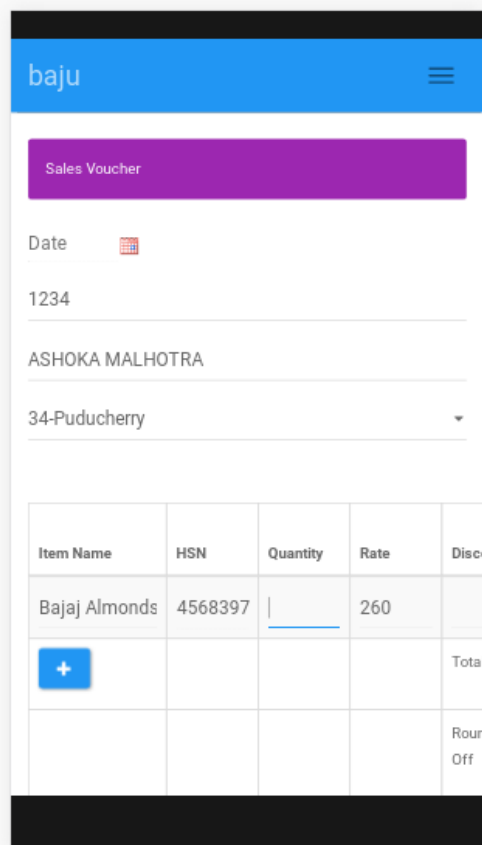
baju

Sales Voucher

Date

1234

ASHOKA MALHOTRA

34-Puducherry

| Item Name | HSN | Quantity | Rate | Disc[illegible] |
|---|---|---|---|---|
| Bajaj Almonds | 4568397 | | 260 | |
| + | | | | Tota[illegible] |
| | | | | Roun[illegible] Off |